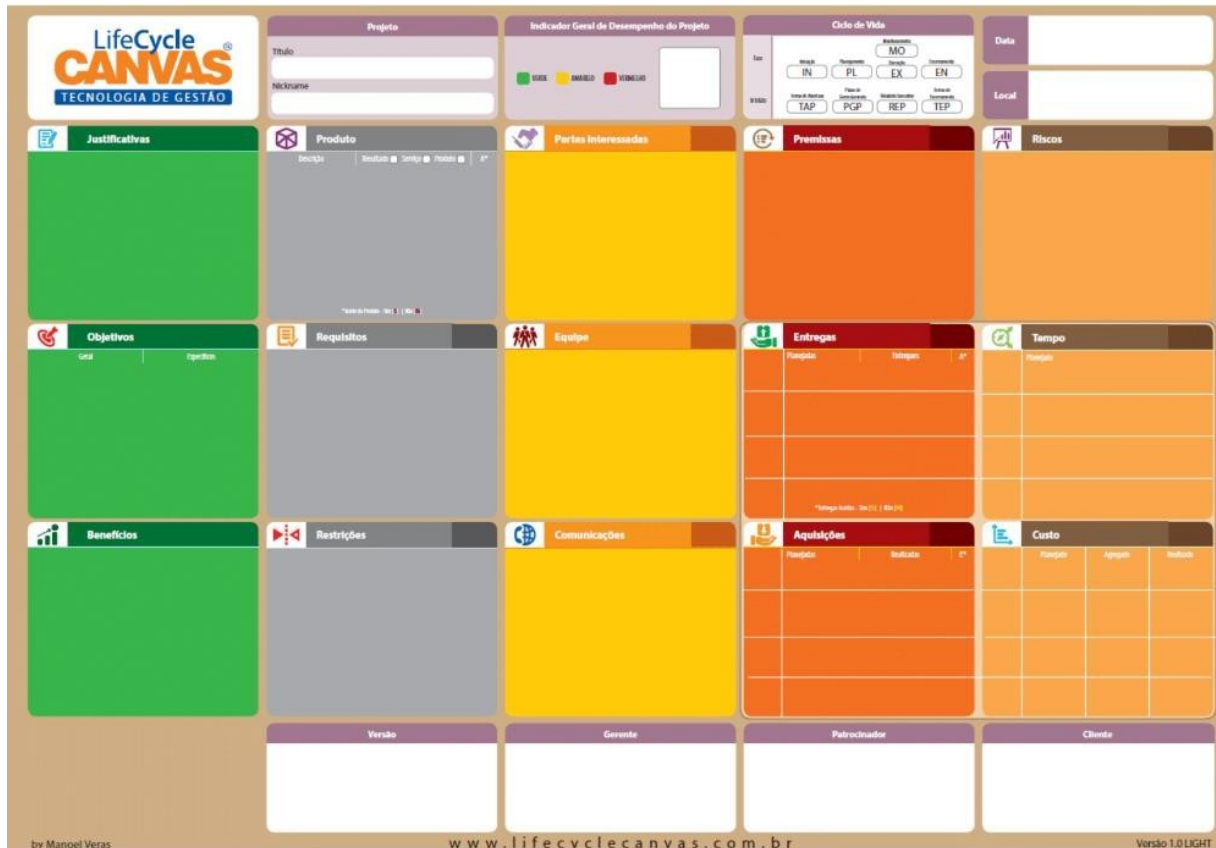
LifeCycle CANVAS ®
TECNOLOGIA DE GESTÃO

Projeto
Título
Nickname

Indicador Geral de Desempenho do Projeto
VERDE AMARELO VERMELHO

Ciclo de Vida
Fase
Iniciação IN
Planejamento PL
Monitoramento MO
Execução EX
Encerramento EN
Artefato
Termo de Abertura TAP
Plano de Gerenciamento PGP
Relatório Executivo REP
Termo de Encerramento TEP

Data
Local

Justificativas

Produto
Descrição Resultado Serviço Produto

Partes Interessadas

Premissas

Riscos

Objetivos
Geral Específicos

Requisitos

Equipe

Entregas
Planejadas Entregues

Tempo
Planejado

Benefícios

Restrições

Comunicações

Aquisições
Planejadas Realizadas

Custo
Planejado Agregado Realizado

Versão
Gerente
Patrocinador
Cliente

by Manoel Veras
www.lifecyclecanvas.com.br
Versão 1.0 LIGHT